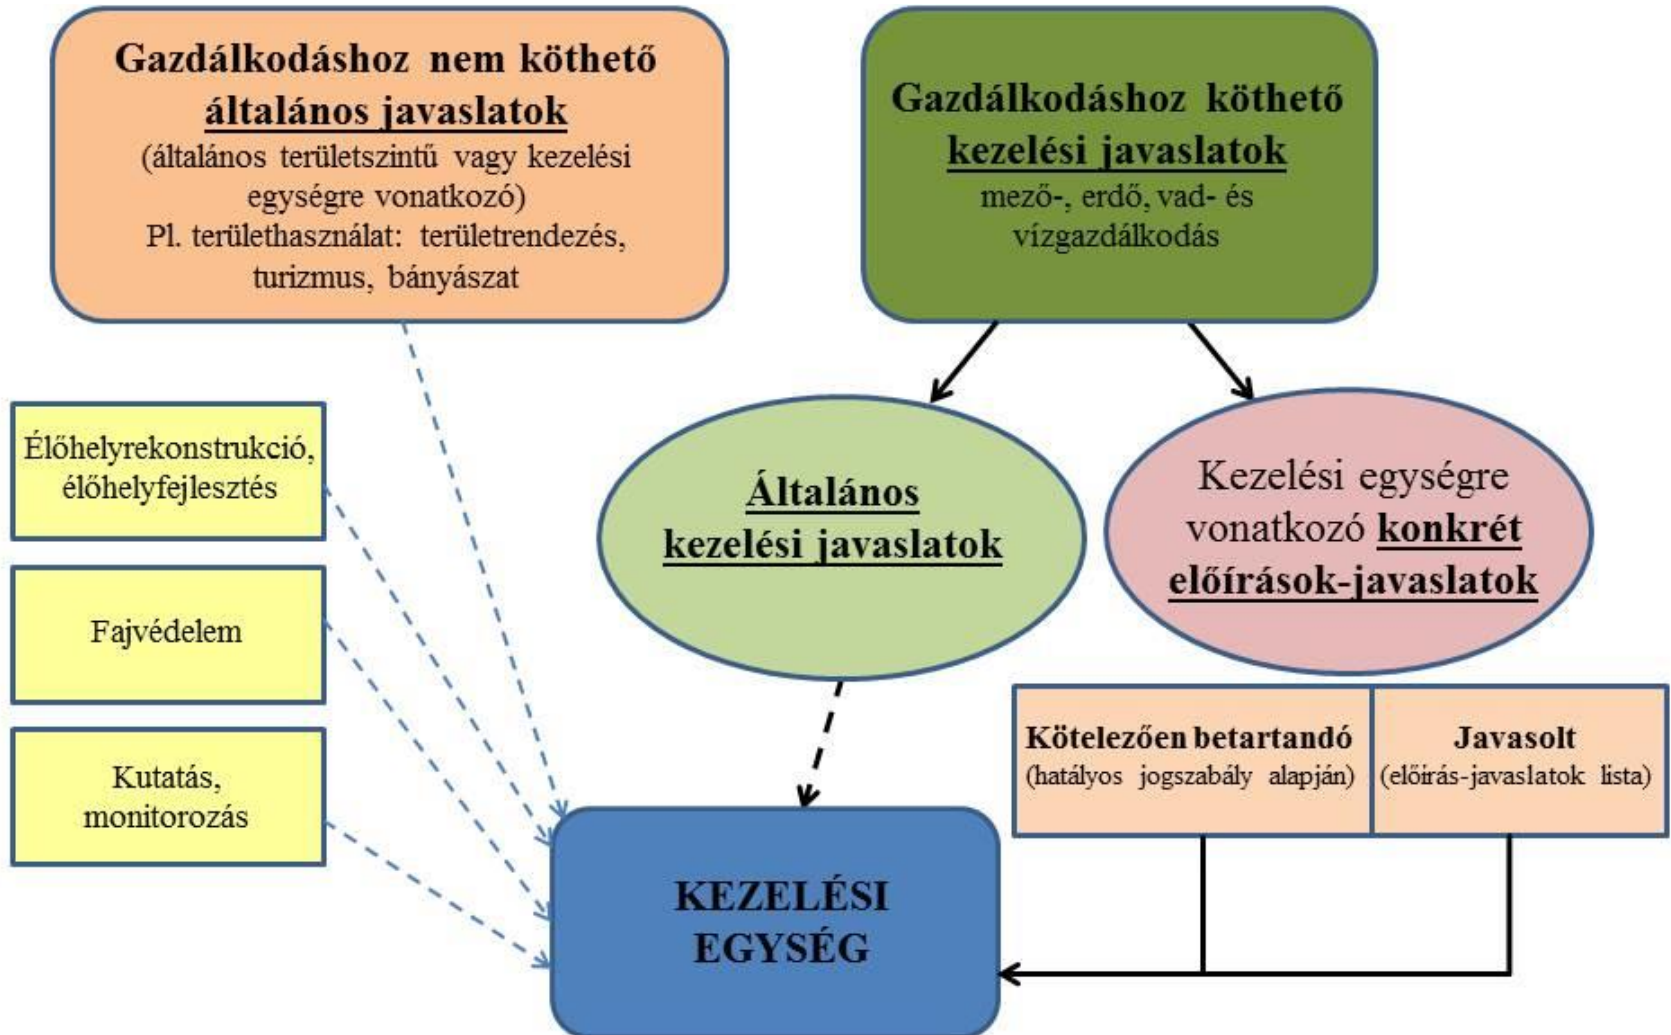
Gazdálkodáshoz nem köthető általános javaslatok
(általános területszintű vagy kezelési egységre vonatkozó)
Pl. területhasználat: területrendezés, turizmus, bányászat

Gazdálkodáshoz köthető kezelési javaslatok
mező-, erdő, vad- és vízgazdálkodás

Élőhelyrekonstrukció, élőhelyfejlesztés

Fajvédelem

Kutatás, monitorozás

Általános kezelési javaslatok

Kezelési egységre vonatkozó konkrét előírások-javaslatok

| Kötelezően betartandó (hatályos jogszabály alapján) | Javasolt (előírás-javaslatok lista) |
|---|---|

KEZELÉSI EGYSÉG